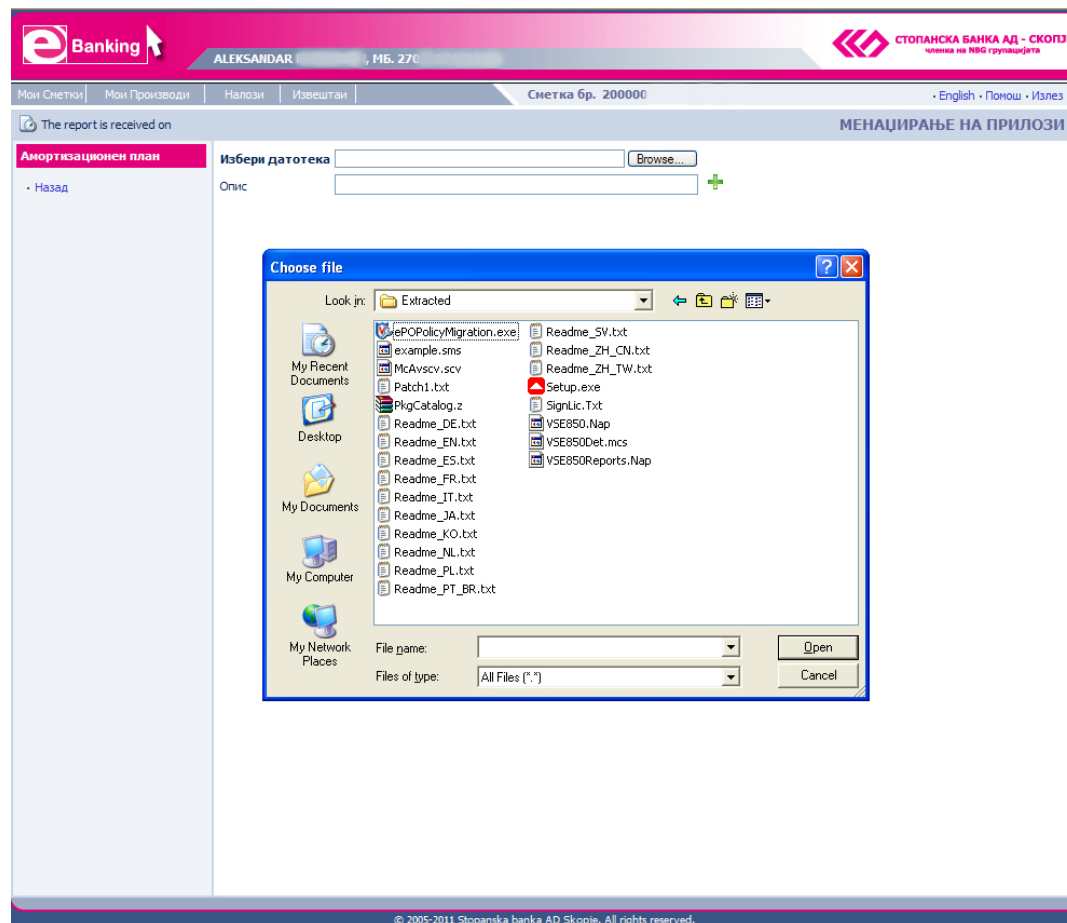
e Banking

ALEKSANDAR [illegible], МБ. 270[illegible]

СТОПАНСКА БАНКА АД - СКОПЈ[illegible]
членка на NBG групацијата

Мои Сметки | Мои Производи | Налози | Извештаи

Сметка бр. 200000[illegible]

· English · Помош · Излез

The report is received on

МЕНАЏИРАЊЕ НА ПРИЛОЗИ

Амортизационен план

· Назад

Избери датотека [ ] Browse...

Опис [ ] +

Choose file

Look in: Extracted

My Recent Documents
Desktop
My Documents
My Computer
My Network Places

ePOPolicyMigration.exe
example.sms
McAvscv.scv
Patch1.txt
PkgCatalog.z
Readme_DE.txt
Readme_EN.txt
Readme_ES.txt
Readme_FR.txt
Readme_IT.txt
Readme_JA.txt
Readme_KO.txt
Readme_NL.txt
Readme_PL.txt
Readme_PT_BR.txt
Readme_SV.txt
Readme_ZH_CN.txt
Readme_ZH_TW.txt
Setup.exe
SignLic.Txt
VSE850.Nap
VSE850Det.mcs
VSE850Reports.Nap

File name:
Files of type: All Files (*.*)

Open
Cancel

© 2005-2011 Stopanska banka AD Skopje. All rights reserved.